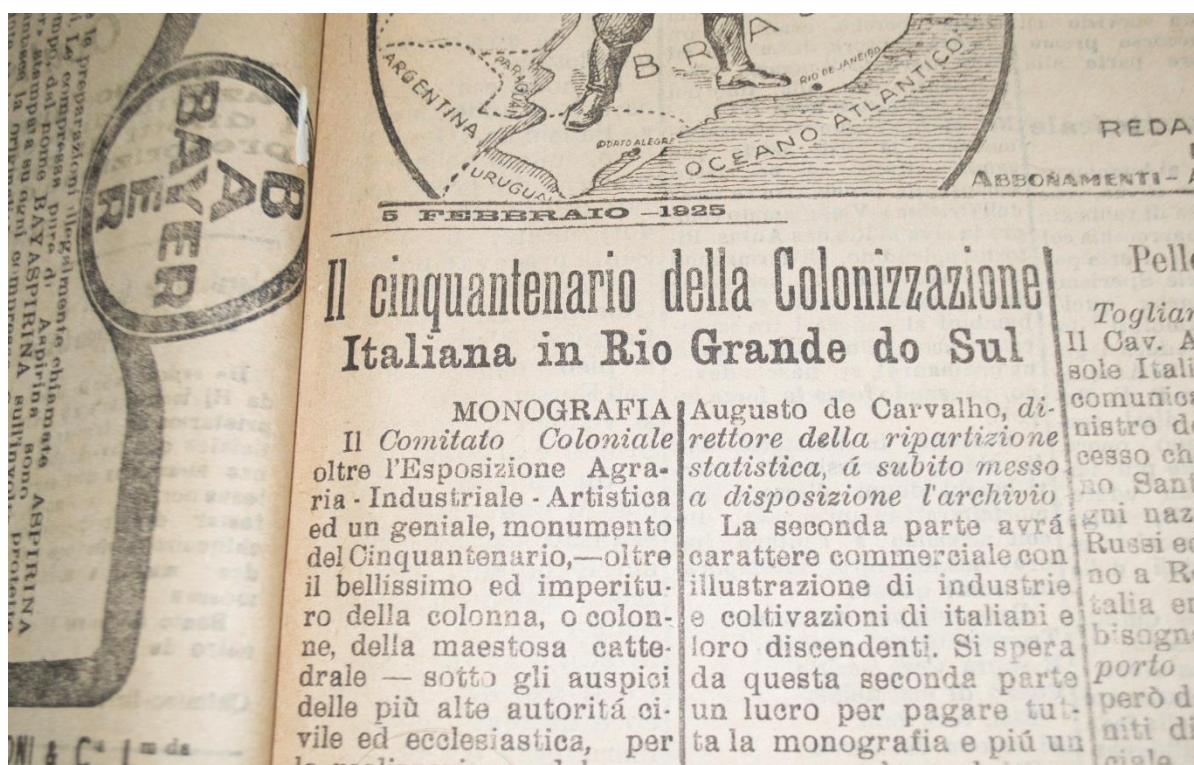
BRA
ARGENTINA
PARAGUAY
RIO DE JANEIRO
OCEANO ATLANTICO
PORTO ALEGRE
URUGUAY
5 FEBBRAIO —1925

BAYER
BAYER

REDA
ABBONAMENTI-

Il cinquantenario della Colonizzazione Italiana in Rio Grande do Sul

MONOGRAFIA
Il *Comitato Coloniale* oltre l'Esposizione Agraria - Industriale - Artistica ed un geniale, monumento del Cinquantenario,—oltre il bellissimo ed imperituro della colonna, o colonne, della maestosa cattedrale — sotto gli auspici delle più alte autoritá civile ed ecclesiastica, per

Augusto de Carvalho, *direttore della ripartizione statistica, á subito messo a disposizione l'archivio*
La seconda parte avrá carattere commerciale con illustrazione di industrie e coltivazioni di italiani e loro discendenti. Si spera da questa seconda parte un lucro per pagare tutta la monografia e piú un

Pelle
*Toglian*
Il Cav. A
sole Itali
comunica
nistro d
cesso ch
no Sant
gni naz
Russi e
no a R
talia e
bisogn
*porto*
però d
niti d

ASPIRINA
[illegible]

ONI & C.